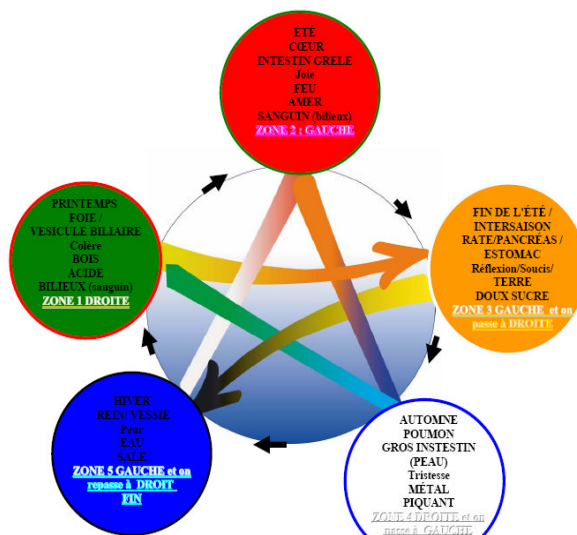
ÉTÉ
CŒUR
INTESTIN GRELE
Joie
FEU
AMER
SANGUIN (bilieux)
ZONE 2 : GAUCHE

PRINTEMPS
FOIE /
VESICULE BILIAIRE
Colère
BOIS
ACIDE
BILIEUX (sanguin)
ZONE 1 DROITE

FIN DE L'ÉTÉ /
INTERSAISON
RATE/PANCRÉAS /
ESTOMAC
Réflexion/Soucis/
TERRE
DOUX SUCRE
ZONE 3 GAUCHE et on passe à DROITE

HIVER
REIN/ VESSIE
Peur
EAU
SALE
ZONE 5 GAUCHE et on repasse à DROIT
FIN

AUTOMNE
POUMON
GROS INSTESTIN
(PEAU)
Tristesse
MÉTAL
PIQUANT
ZONE 4 DROITE et on passe à GAUCHE